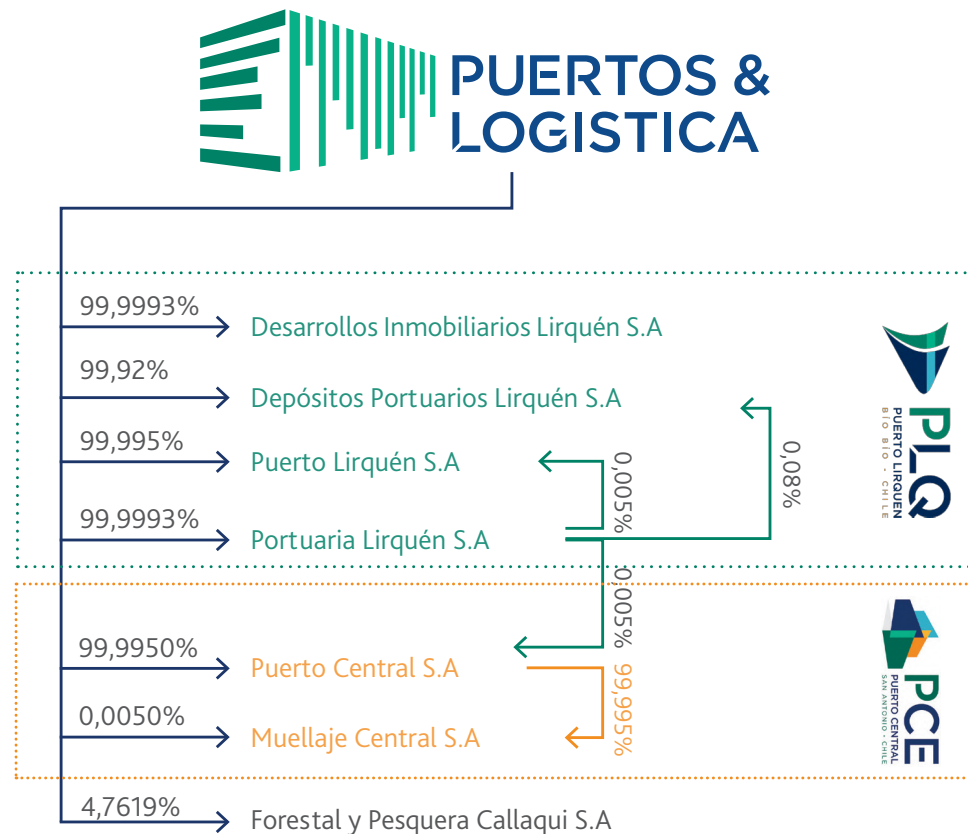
PUERTOS & LOGISTICA

99,9993% Desarrollos Inmobiliarios Lirquén S.A

99,92% Depósitos Portuarios Lirquén S.A

99,995% Puerto Lirquén S.A

99,9993% Portuaria Lirquén S.A

0,005%

0,08%

PLQ PUERTO LIRQUEN BIO BIO - CHILE

0,005%

99,9950% Puerto Central S.A

0,0050% Muellaje Central S.A

99,995%

PCE PUERTO CENTRAL SAN ANTONIO - CHILE

4,7619% Forestal y Pesquera Callaqui S.A